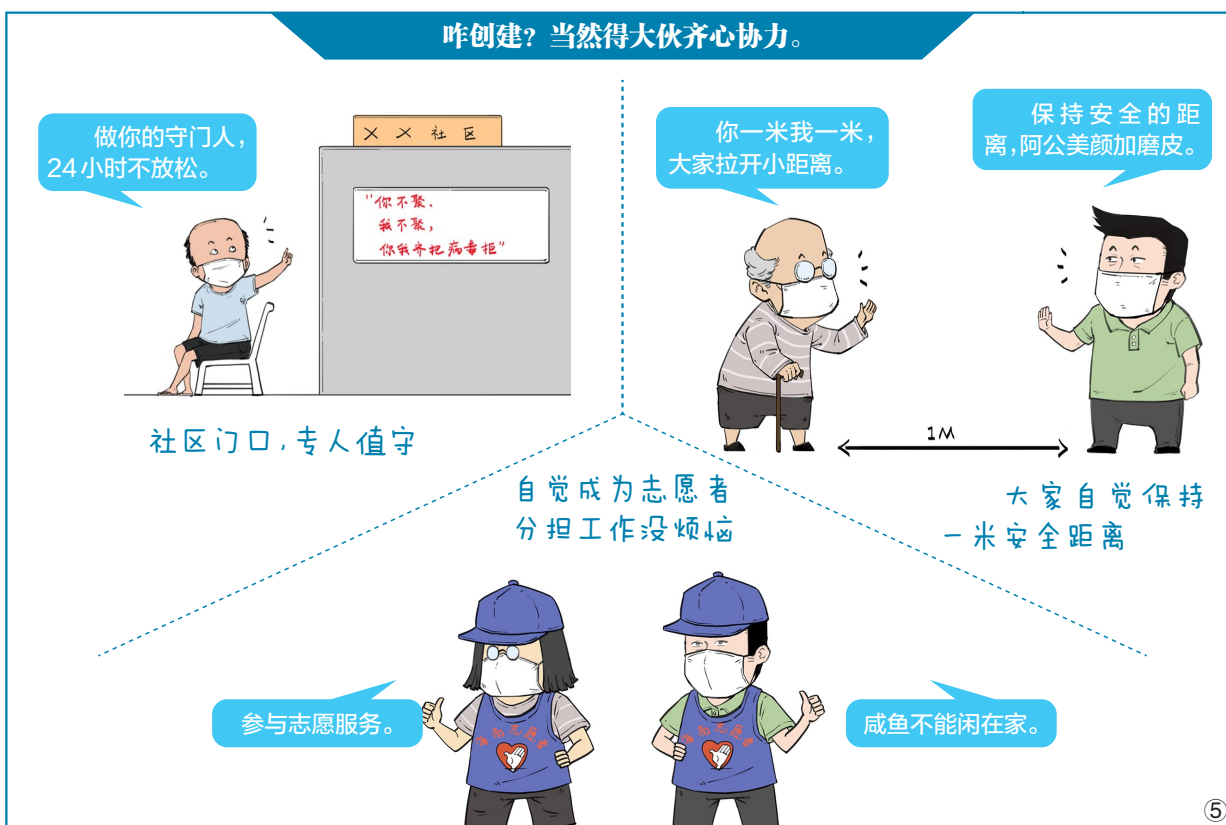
咋创建？当然得大伙齐心协力。

做你的守门人，24小时不放松。

X X 社 区

"你不聚、我不聚，你我齐把病毒拒"

社区门口，专人值守

你一米我一米，大家拉开小距离。

保持安全的距离，阿公美颜加磨皮。

1M

大家自觉保持一米安全距离

自觉成为志愿者分担工作没烦恼

参与志愿服务。

咸鱼不能闲在家。

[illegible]

⑤